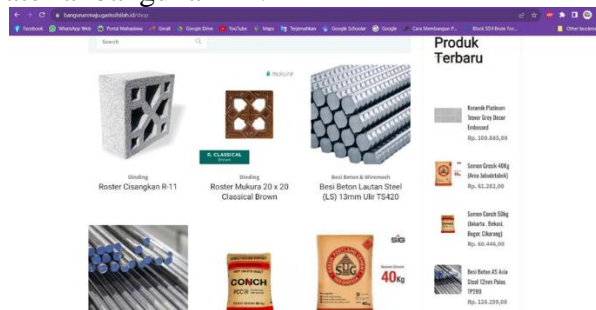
tomhe ungan
bangunanmajugarindolah.id/shop
Facebook WhatsApp Web Portal Mahasiswa Gmail Google Drive YouTube Maps Terjemahkan Google Scholar Google Cara Membangun P... Block 3D4 Brem For... Other bookm

Search

Produk Terbaru

Dinding
Roster Cisangkan R-11

Dinding
Roster Mukura 20 x 20 Classical Brown

Besi Beton & Wiremesh
Besi Beton Lautan Steel (LS) 13mm Ulir TS420

Keramik Platinum Tower Grey Doser Embosed
Rp. 100.665,00

Semen Gresik 40Kg (Area Jabodetabek)
Rp. 61.262,00

Semen Conch 50kg (Jakarta, Bekasi, Bogor, Cikarang)
Rp. 60.446,00

Besi Beton AS Asia Steel 12mm Polos TP280
Rp. 126.159,00

CONCH

SIG

40Kg